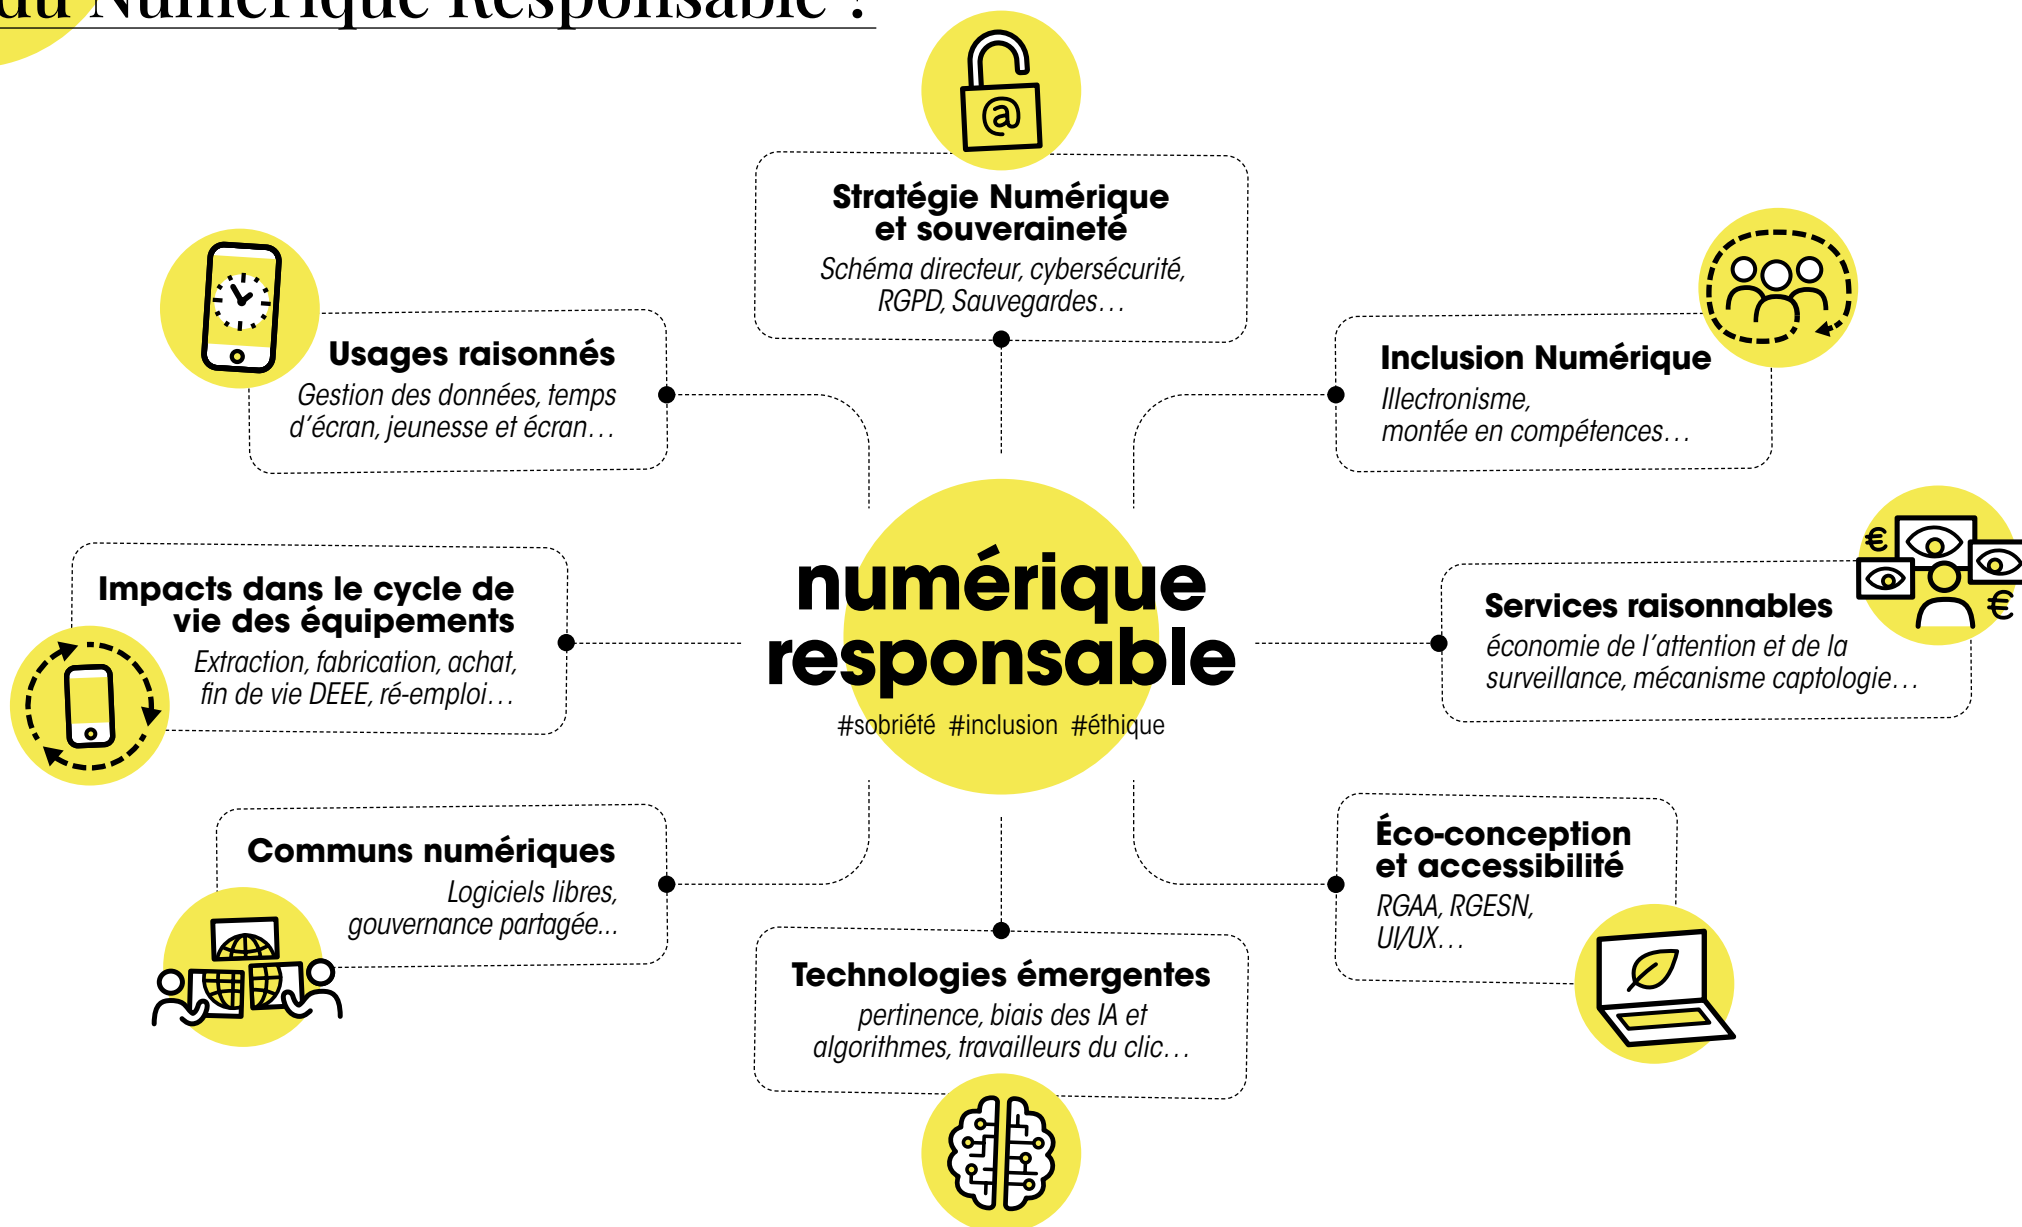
du Numérique Responsable ?

Stratégie Numérique et souveraineté
Schéma directeur, cybersécurité, RGPD, Sauvegardes…

Usages raisonnés
Gestion des données, temps d'écran, jeunesse et écran…

Inclusion Numérique
Illectronisme, montée en compétences…

Impacts dans le cycle de vie des équipements
Extraction, fabrication, achat, fin de vie DEEE, ré-emploi…

numérique responsable
#sobriété #inclusion #éthique

Services raisonnables
économie de l'attention et de la surveillance, mécanisme captologie…

€ €

Communs numériques
Logiciels libres, gouvernance partagée...

Éco-conception et accessibilité
RGAA, RGESN, UI/UX…

Technologies émergentes
pertinence, biais des IA et algorithmes, travailleurs du clic…